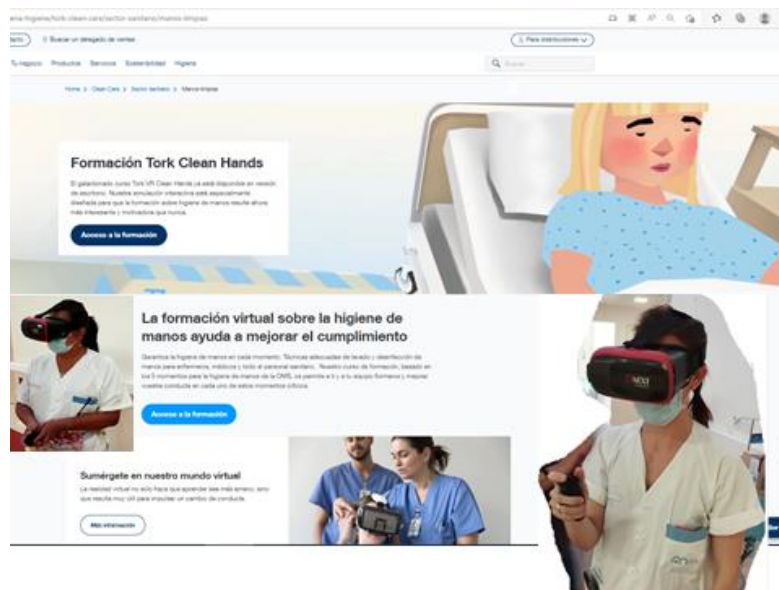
ena-higiene/tork.clean-care/sector-sanitario/manos-limpias

Buscar un desagüe de ventas

Para instituciones

Tu negocio Productos Servicios Sostenibilidad Higiene

Home > Clean Care > Sector sanitario > Manos limpias

Formación Tork Clean Hands

El galardonado curso Tork VR Clean Hands ya está disponible en versión de escritorio. Nuestra simulación interactiva está especialmente diseñada para que la formación sobre higiene de manos resulte ahora más interesante y motivadora que nunca.

Acceso a la formación

La formación virtual sobre la higiene de manos ayuda a mejorar el cumplimiento

Garantice la higiene de manos en cada momento. Técnicas adecuadas de lavado y desinfección de manos para enfermeros, médicos y todo el personal sanitario. Nuestro curso de formación, basado en los 5 momentos para la higiene de manos de la OMS, os permite a ti y a tu equipo formaros y mejorar vuestra conducta en cada uno de estos momentos críticos.

Acceso a la formación

Sumérgete en nuestro mundo virtual

La realidad virtual no sólo hace que aprender sea más ameno, sino que resulta muy útil para impulsar un cambio de conducta.

Más información

NEXT